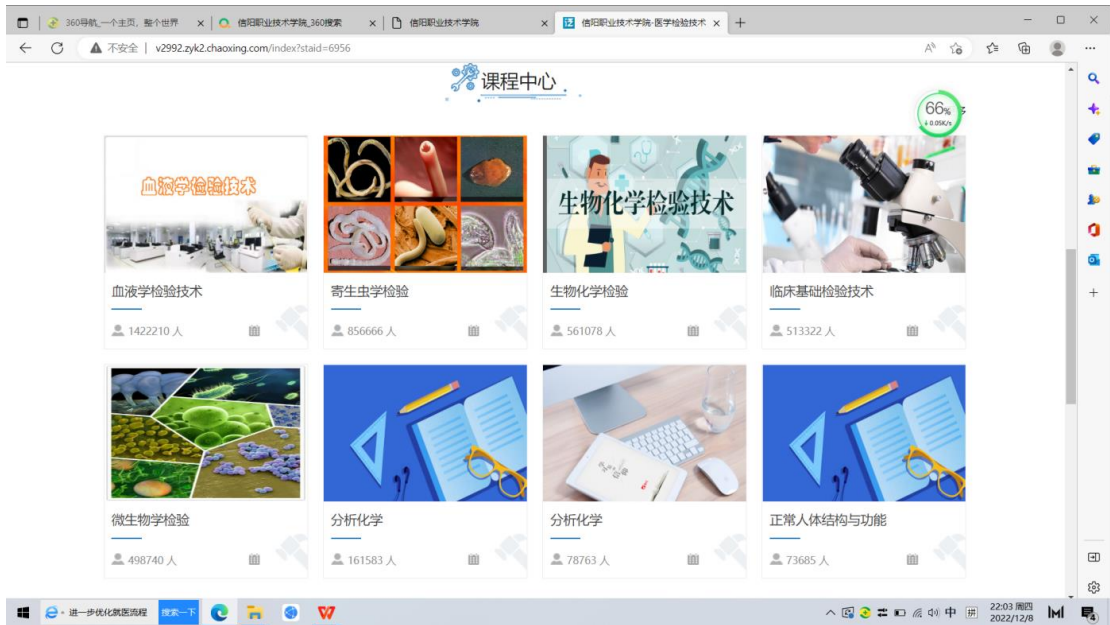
360导航_一个主页，整个世界 | 信阳职业技术学院_360搜索 | 信阳职业技术学院 | 信阳职业技术学院-医学检验技术

不安全 | v2992.zyk2.chaoxing.com/index?staid=6956

课程中心

66%
↓0.05K/s

血液学检验技术

生物化学检验技术

血液学检验技术
1422210 人

寄生虫学检验
856666 人

生物化学检验
561078 人

临床基础检验技术
513322 人

微生物学检验
498740 人

分析化学
161583 人

分析化学
78763 人

正常人体结构与功能
73685 人

进一步优化就医流程 搜索一下

中 拼 22:03 周四 2022/12/8